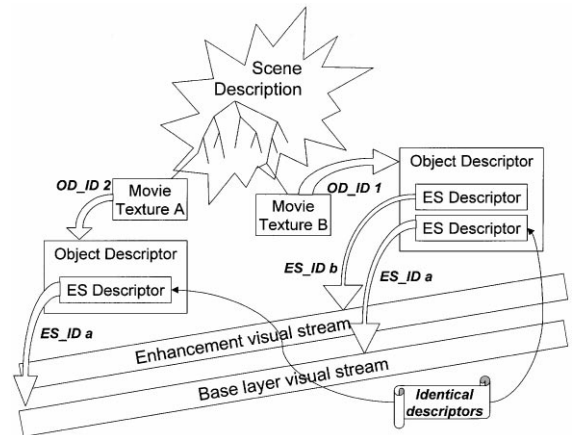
Scene Description

OD_ID 2

Movie Texture A

Object Descriptor

ES Descriptor

ES_ID a

Movie Texture B

OD_ID 1

Object Descriptor

ES Descriptor

ES Descriptor

ES_ID b

ES_ID a

Enhancement visual stream

Base layer visual stream

Identical descriptors